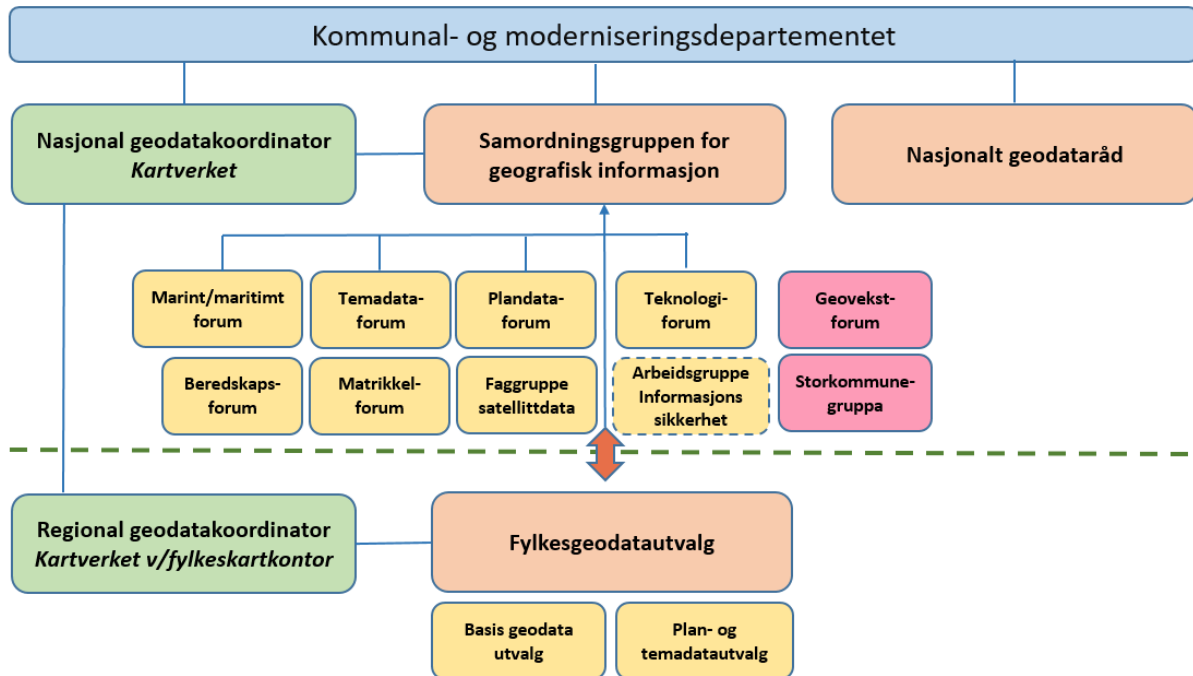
Kommunal- og moderniseringsdepartementet

Nasjonal geodatakoordinator
*Kartverket*

Samordningsgruppen for geografisk informasjon

Nasjonalt geodataråd

Marint/maritimt forum

Temadataforum

Plandataforum

Teknologiforum

Geovekstforum

Beredskapsforum

Matrikkelforum

Faggruppe satellittdata

Arbeidsgruppe Informasjons sikkerhet

Storkommunegruppa

Regional geodatakoordinator
*Kartverket v/fylkeskartkontor*

Fylkesgeodatautvalg

Basis geodata utvalg

Plan- og temadatautvalg